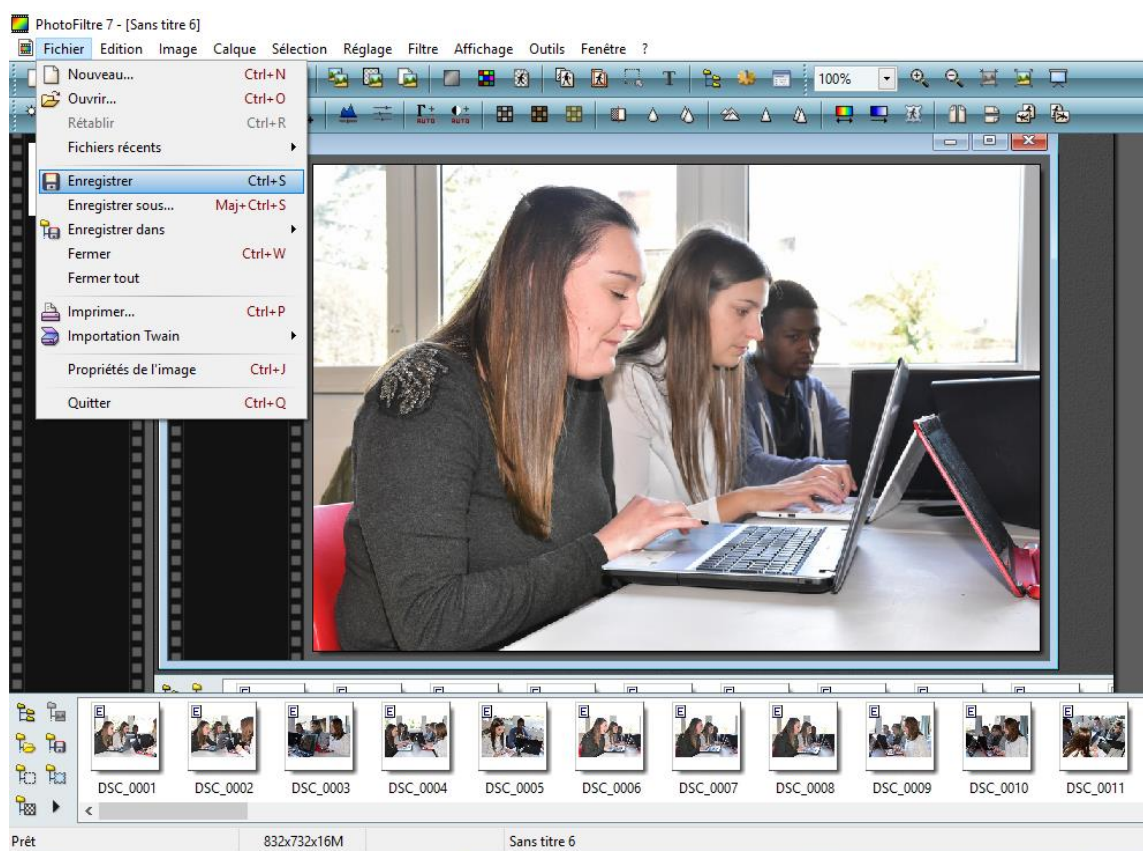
PhotoFiltre 7 - [Sans titre 6]

Fichier Edition Image Calque Sélection Réglage Filtre Affichage Outils Fenêtre ?

Nouveau... Ctrl+N
Ouvrir... Ctrl+O
Rétablir Ctrl+R
Fichiers récents
Enregistrer Ctrl+S
Enregistrer sous... Maj+Ctrl+S
Enregistrer dans
Fermer Ctrl+W
Fermer tout
Imprimer... Ctrl+P
Importation Twain
Propriétés de l'image Ctrl+J
Quitter Ctrl+Q

100%

DSC_0001 DSC_0002 DSC_0003 DSC_0004 DSC_0005 DSC_0006 DSC_0007 DSC_0008 DSC_0009 DSC_0010 DSC_0011

Prêt 832x732x16M Sans titre 6